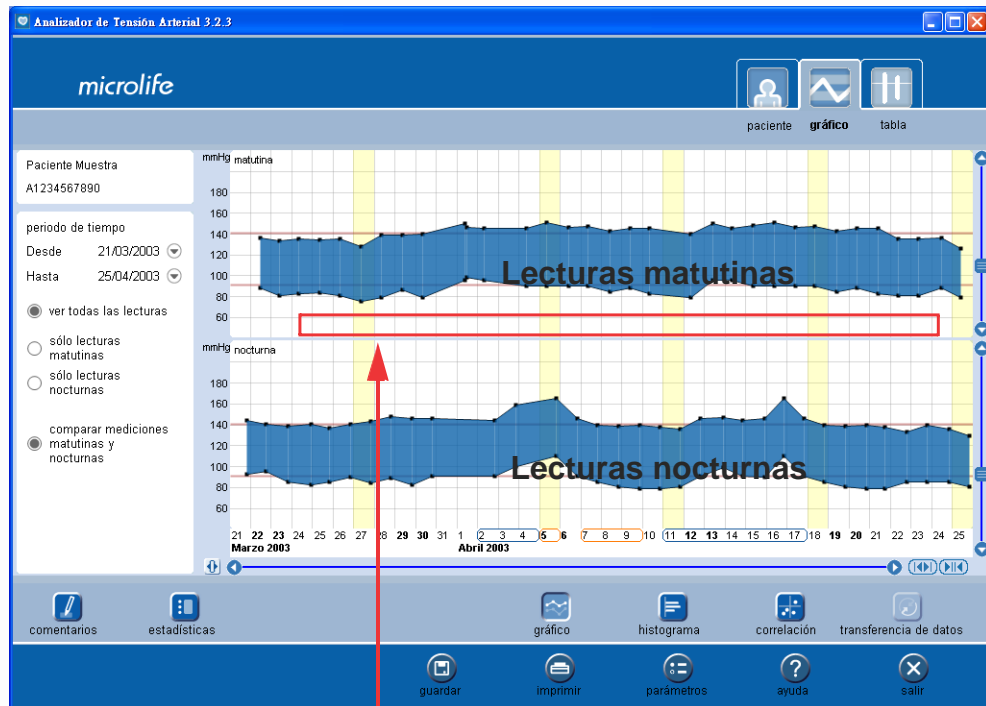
Analizador de Tensión Arterial 3.2.3

microlife

paciente gráfico tabla

Paciente Muestra
A1234567890

periodo de tiempo
Desde 21/03/2003
Hasta 25/04/2003

ver todas las lecturas
sólo lecturas matutinas
sólo lecturas nocturnas
comparar mediciones matutinas y nocturnas

mmHg matutina
180
160
140
120
100
80
60
Lecturas matutinas

mmHg nocturna
180
160
140
120
100
80
60
Lecturas nocturnas

21 22 23 24 25 26 27 28 29 30 31 1 2 3 4 5 6 7 8 9 10 11 12 13 14 15 16 17 18 19 20 21 22 23 24 25
Marzo 2003 Abril 2003

comentarios estadísticas gráfico histograma correlación transferencia de datos

guardar imprimir parámetros ayuda salir